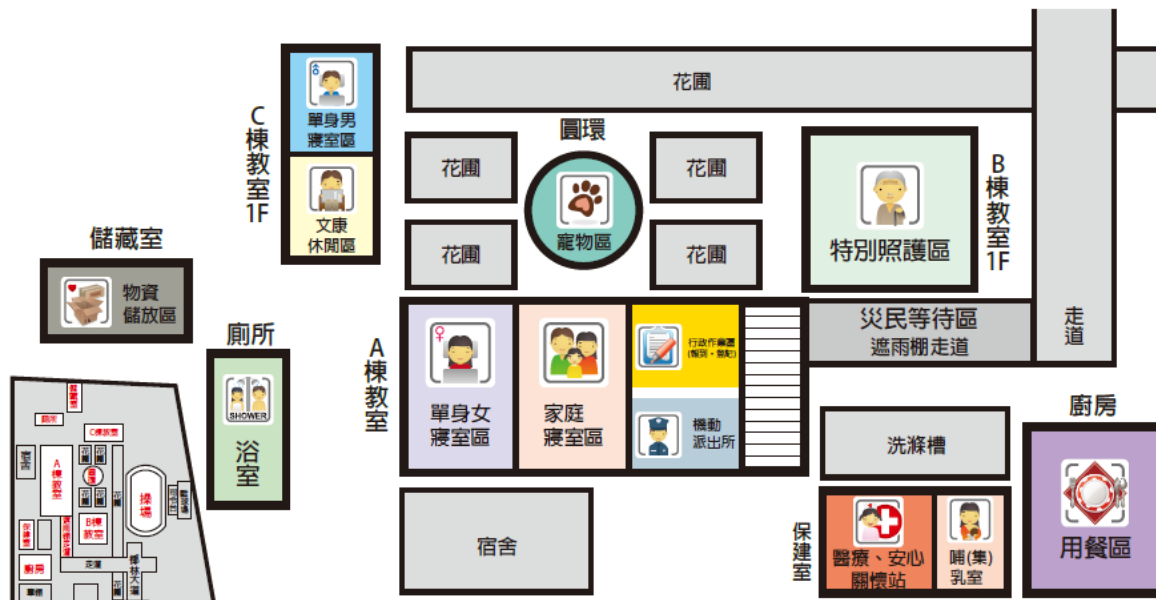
花圃

C棟教室1F

單身男寢室區

文康休閒區

圓環

花圃

寵物區

花圃

花圃

花圃

特別照護區

B棟教室1F

儲藏室

物資儲放區

廁所

SHOWER

浴室

A棟教室

單身女寢室區

家庭寢室區

行政作業區 (報到、登記)

機動派出所

災民等待區

遮雨棚走道

走道

廚房

洗滌槽

宿舍

保建室

醫療、安心關懷站

哺(集)乳室

用餐區

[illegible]

操場

走道

廚房